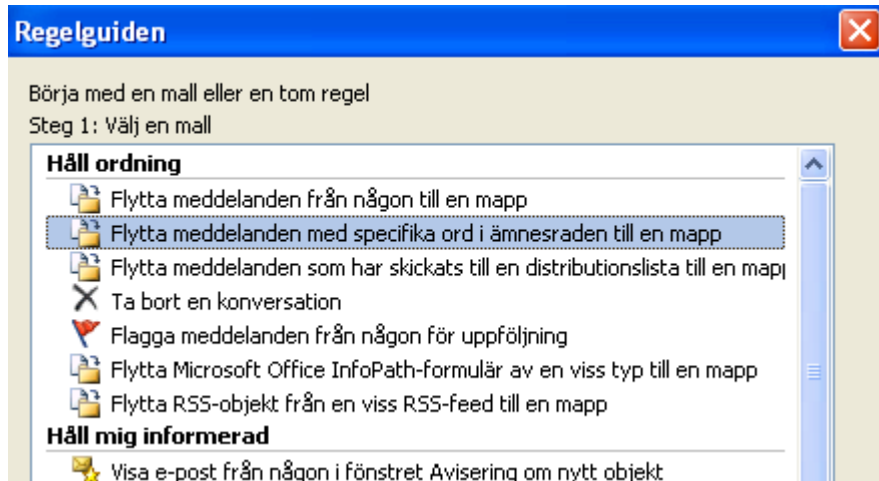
Regelguiden

Börja med en mall eller en tom regel
Steg 1: Välj en mall

Håll ordning
Flytta meddelanden från någon till en mapp
Flytta meddelanden med specifika ord i ämnesraden till en mapp
Flytta meddelanden som har skickats till en distributionslista till en map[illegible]
Ta bort en konversation
Flagga meddelanden från någon för uppföljning
Flytta Microsoft Office InfoPath-formulär av en viss typ till en mapp
Flytta RSS-objekt från en viss RSS-feed till en mapp
Håll mig informerad
Visa e-post från någon i fönstret Avisering om nytt objekt